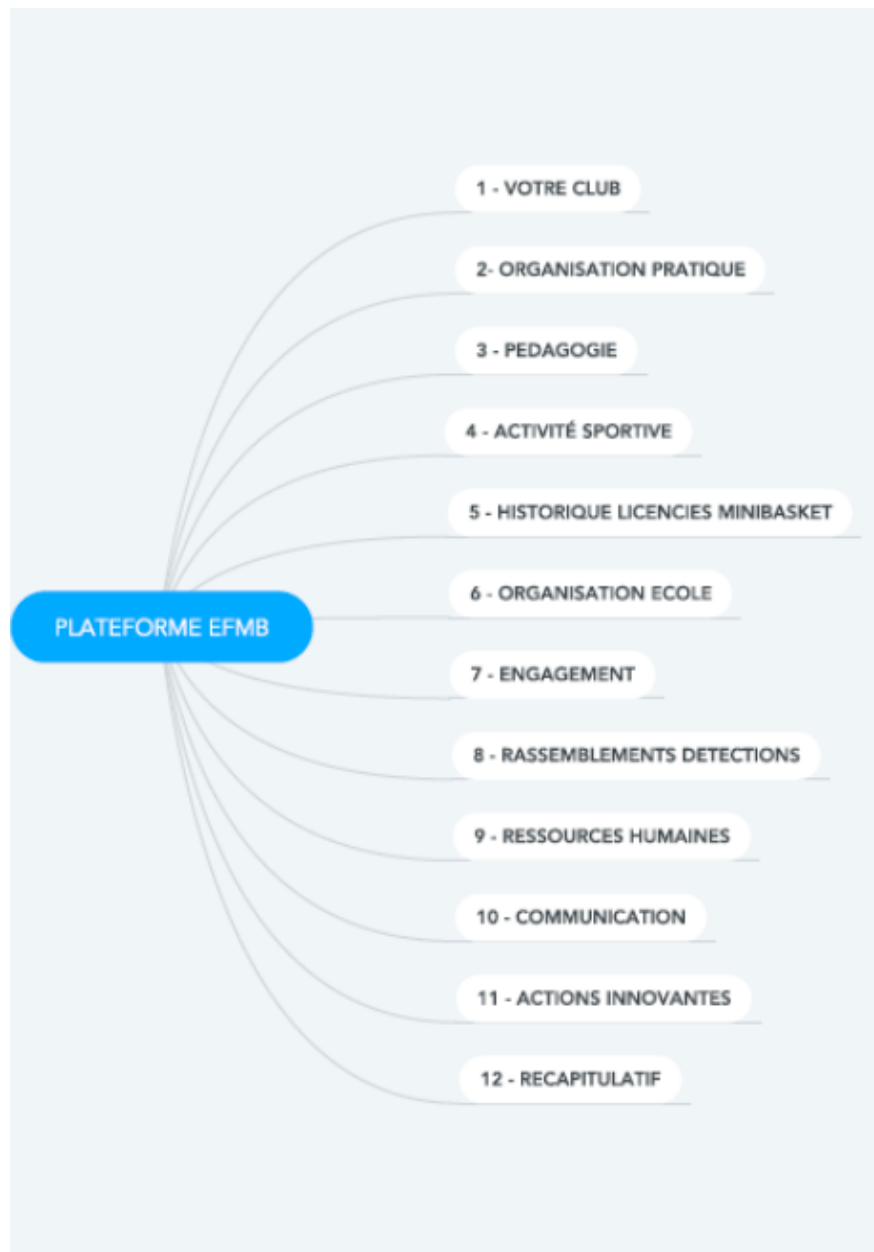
PLATEFORME EFMB

1 - VOTRE CLUB

2- ORGANISATION PRATIQUE

3 - PEDAGOGIE

4 - ACTIVITÉ SPORTIVE

5 - HISTORIQUE LICENCIES MINIBASKET

6 - ORGANISATION ECOLE

7 - ENGAGEMENT

8 - RASSEMBLEMENTS DETECTIONS

9 - RESSOURCES HUMAINES

10 - COMMUNICATION

11 - ACTIONS INNOVANTES

12 - RECAPITULATIF